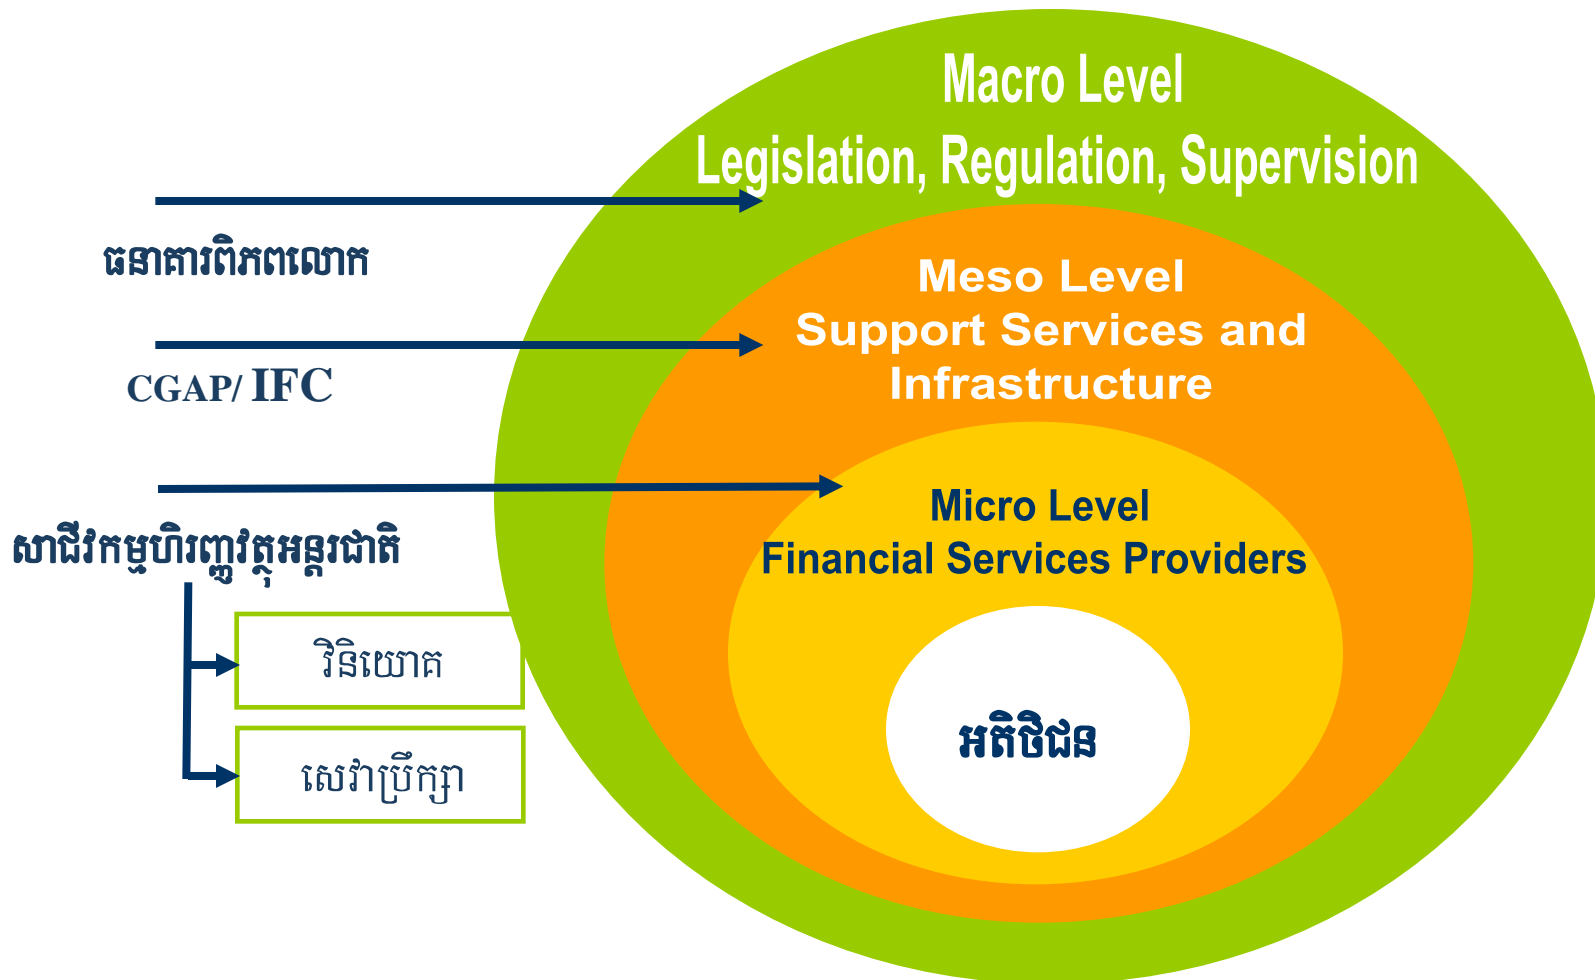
Macro Level
Legislation, Regulation, Supervision

ធនាគារពិភពលោក

Meso Level
Support Services and Infrastructure

CGAP/ IFC

Micro Level
Financial Services Providers

សាជីវកម្មហិរញ្ញវត្ថុអន្តរជាតិ

វិនិយោគ

សេវាប្រឹក្សា

អតិថិជន